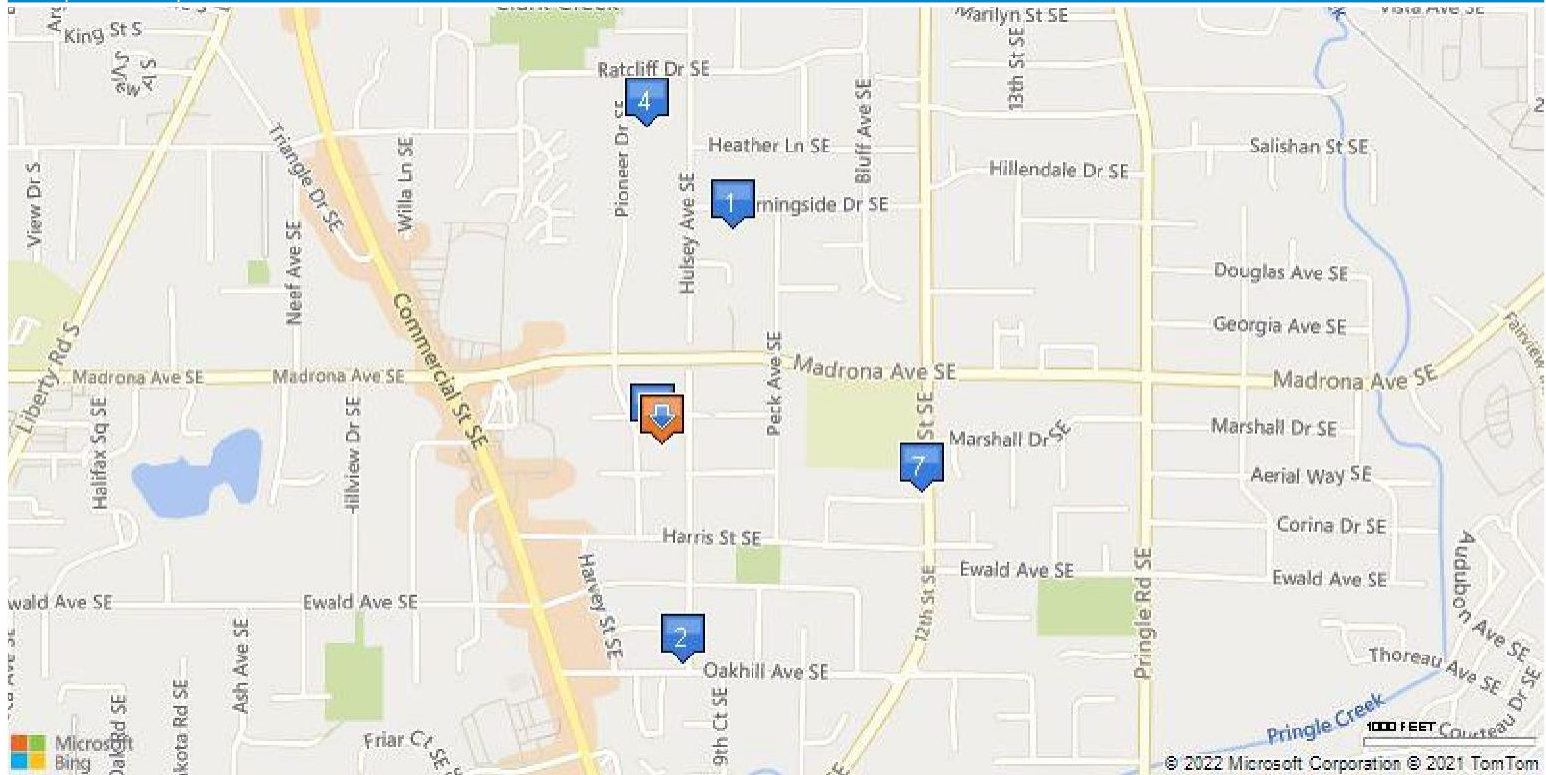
King St S
Marilyn St SE
Vista Ave SE
Ratcliff Dr SE
4
Heather Ln SE
Salishan St SE
Hillendale Dr SE
1
rningside Dr SE
Pioneer Dr SE
Hulsey Ave SE
Bluff Ave SE
13th St SE
Triangle Dr SE
Willa Ln SE
View Dr S
Neef Ave SE
Commercial St SE
Douglas Ave SE
Georgia Ave SE
Liberty Rd S
Madrona Ave SE
Madrona Ave SE
Madrona Ave SE
Madrona Ave SE
Peck Ave SE
Halifax Sq SE
Hillview Dr SE
Marshall Dr SE
Marshall Dr SE
7
Aerial Way SE
Corina Dr SE
Harris St SE
Harvey St SE
Ewald Ave SE
Ewald Ave SE
wald Ave SE
Ewald Ave SE
Pringle Rd SE
Audubon Ave SE
2
Oakhill Ave SE
Ash Ave SE
Dakota Rd SE
9th Ct SE
12th St SE
Thoreau Ave SE
Friar Ct SE
Pringle Creek
Microsoft Bing
1000 FEET
© 2022 Microsoft Corporation © 2021 TomTom